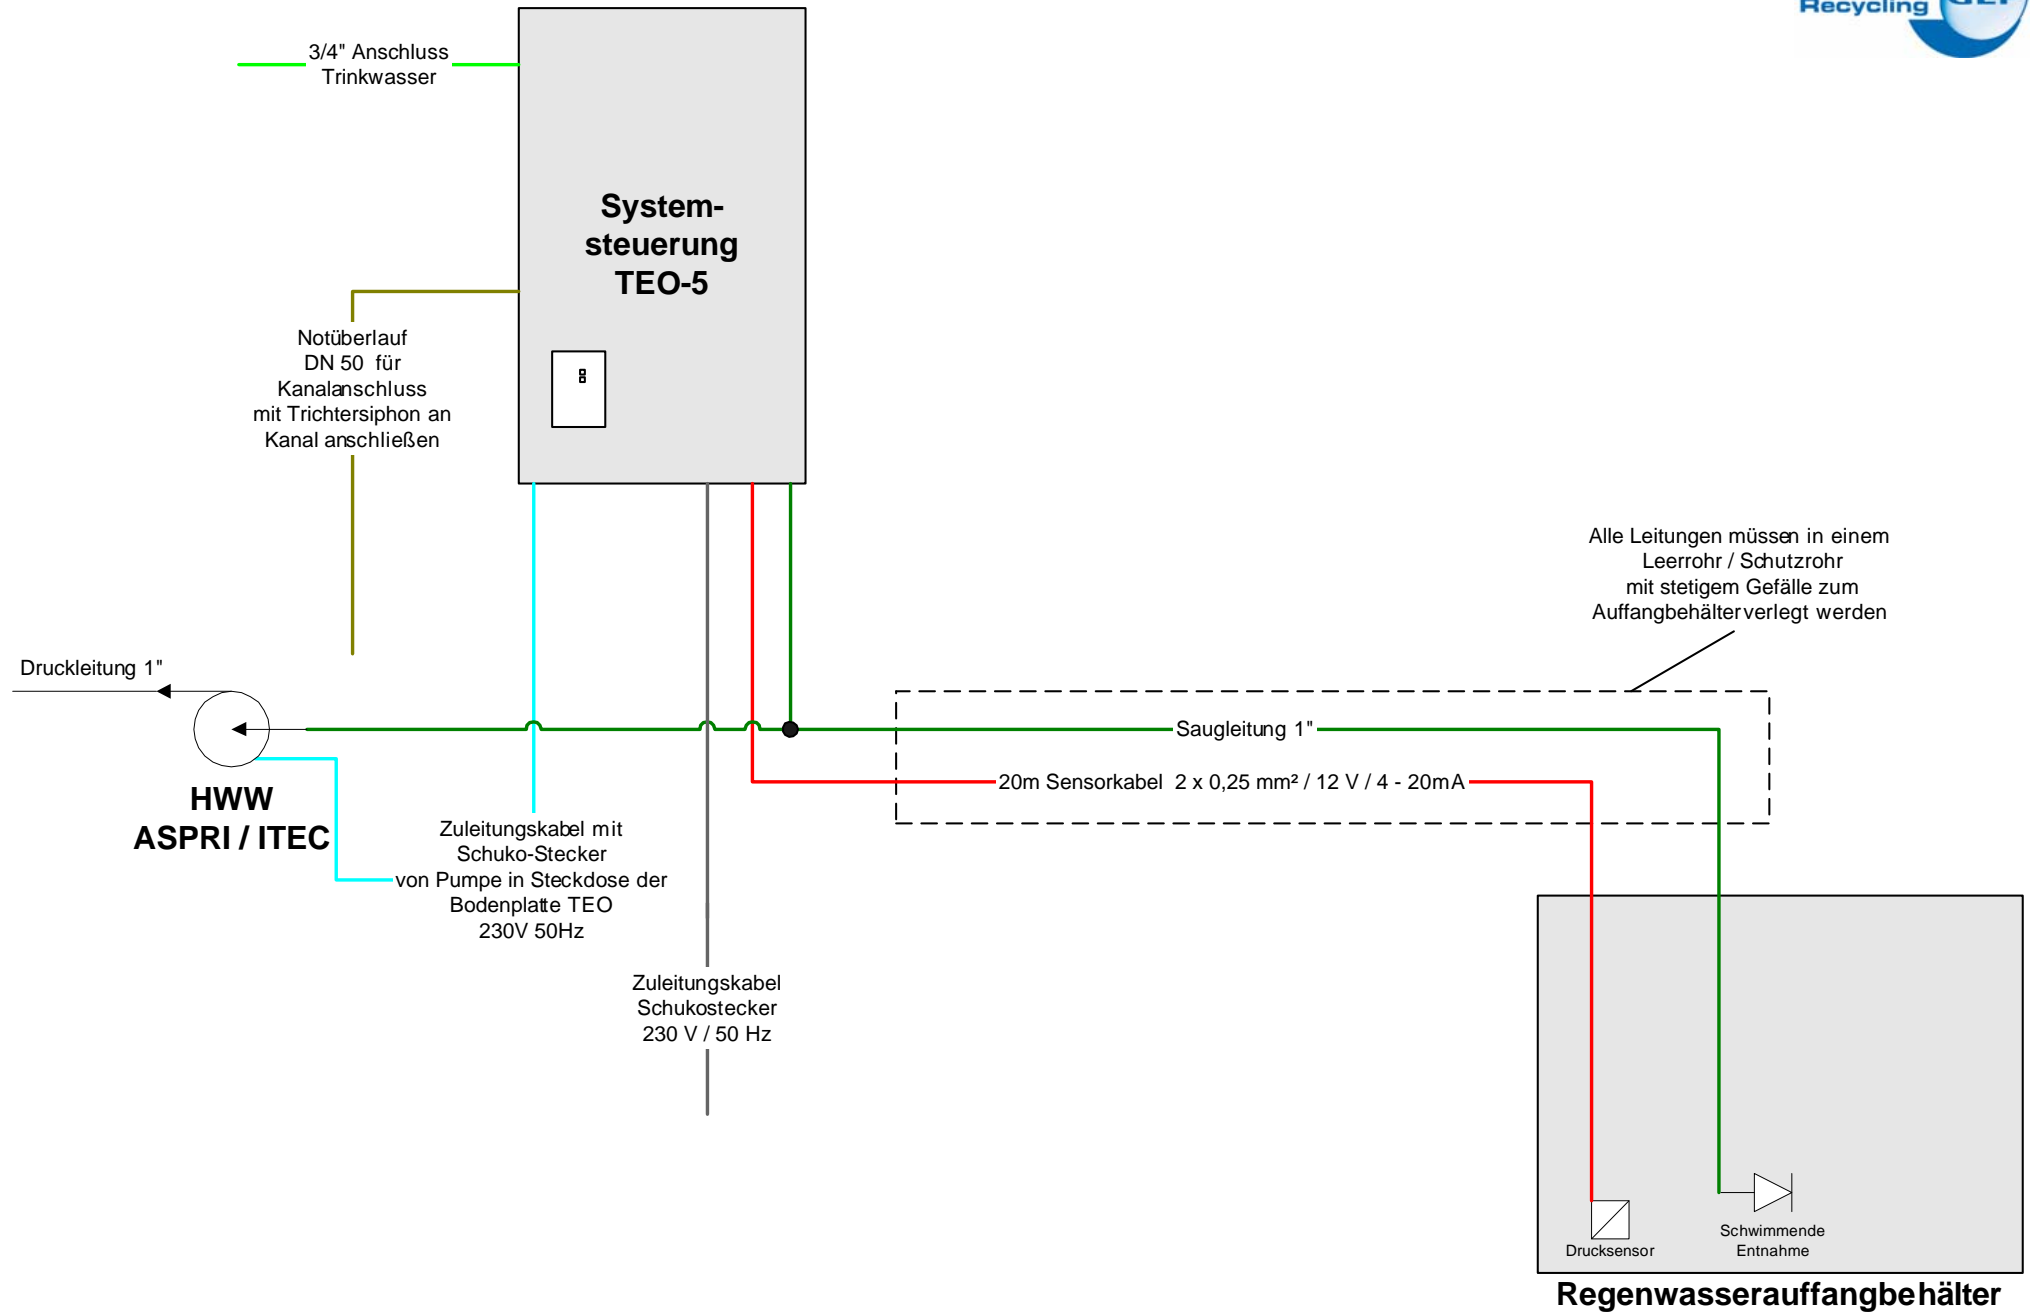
Recycling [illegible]

3/4" Anschluss Trinkwasser

System-steuerung TEO-5

Notüberlauf DN 50 für Kanalanschluss mit Trichtersiphon an Kanal anschließen

Alle Leitungen müssen in einem Leerrohr / Schutzrohr mit stetigem Gefälle zum Auffangbehälter verlegt werden

Druckleitung 1"

Saugleitung 1"

20m Sensorkabel 2 x 0,25 mm² / 12 V / 4 - 20mA

HWW ASPRI / ITEC

Zuleitungskabel mit Schuko-Stecker von Pumpe in Steckdose der Bodenplatte TEO 230V 50Hz

Zuleitungskabel Schukostecker 230 V / 50 Hz

Drucksensor

Schwimmende Entnahme

Regenwasserauffangbehälter